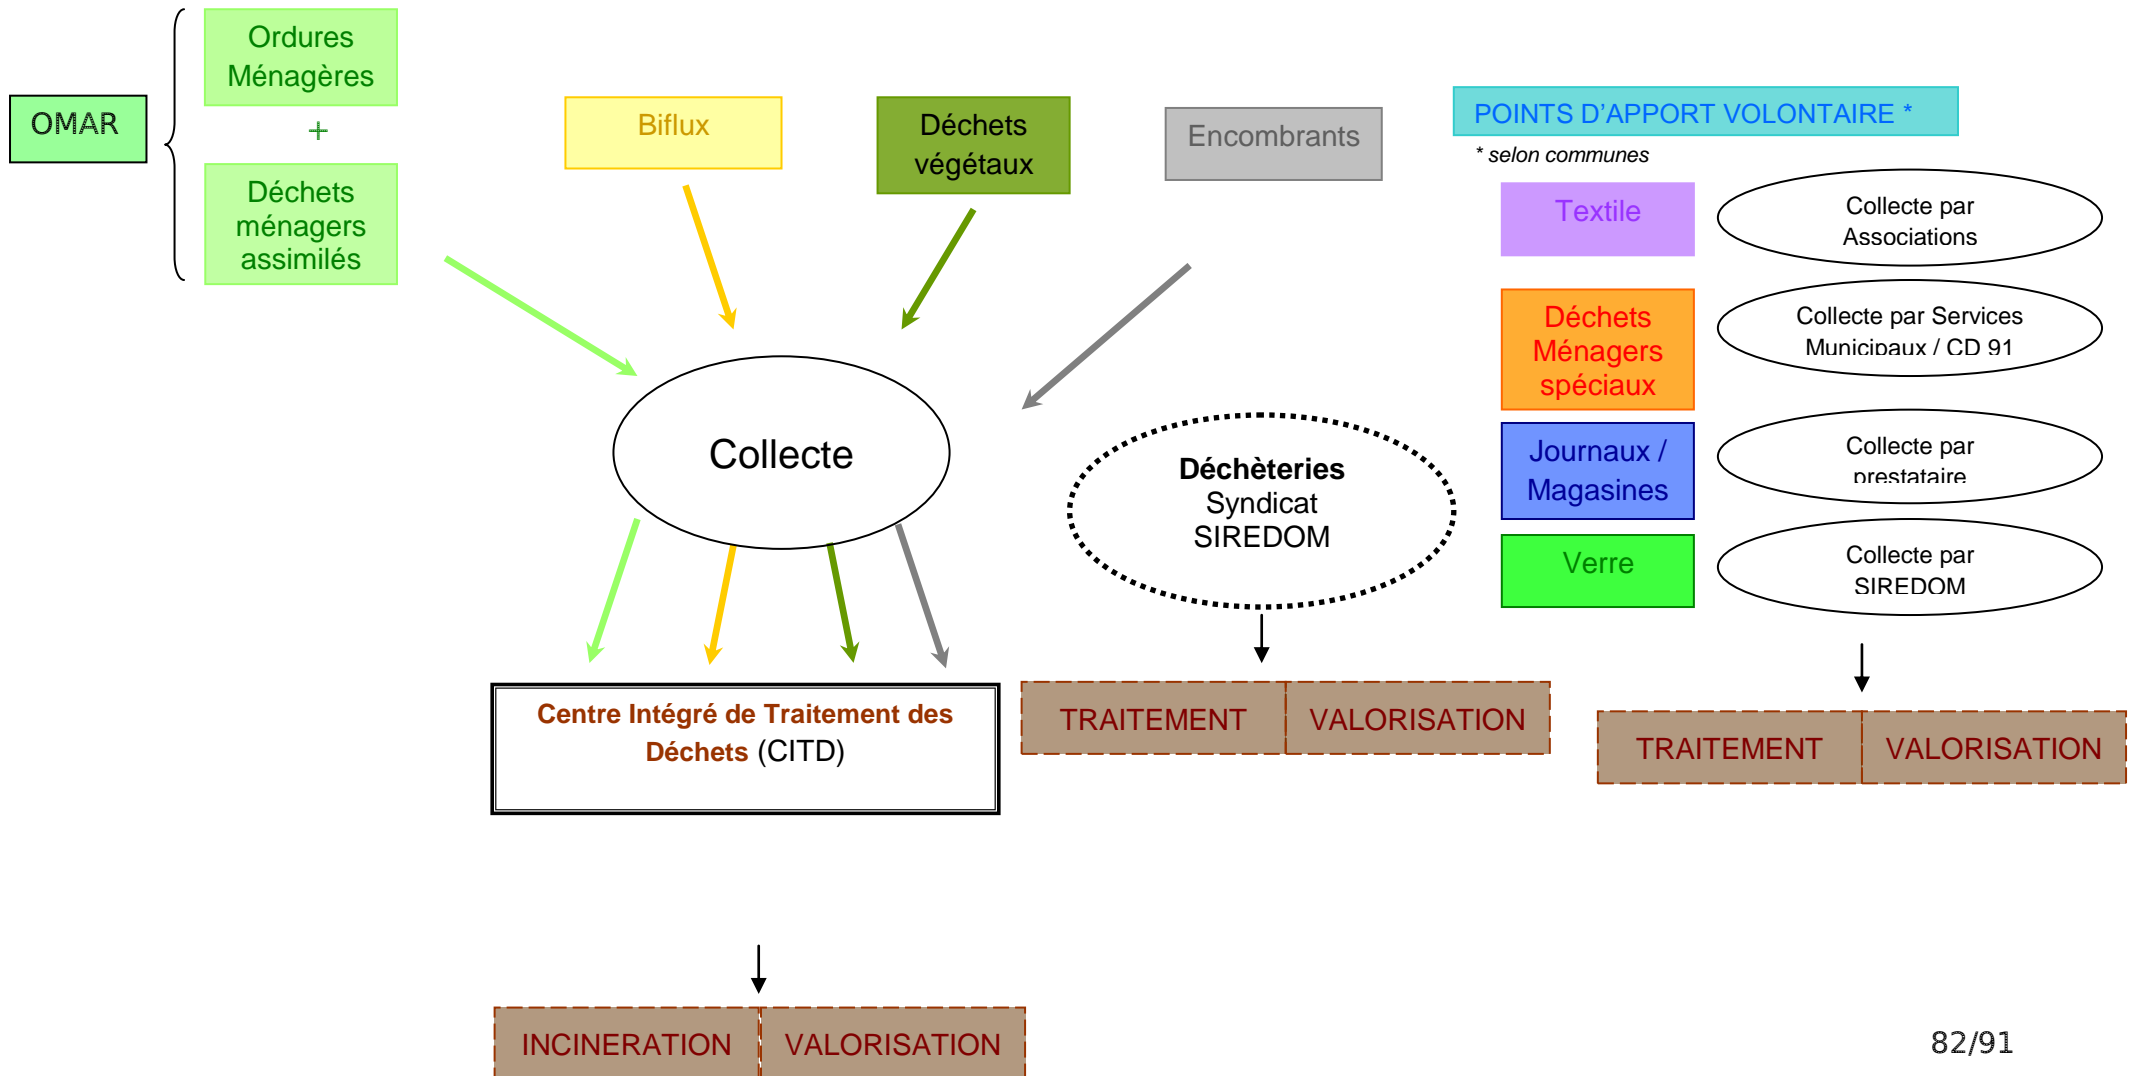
OMAR

Ordures Ménagères

+

Déchets ménagers assimilés

Biflux

Déchets végétaux

Encombrants

POINTS D'APPORT VOLONTAIRE *

* selon communes

Textile

Collecte par Associations

Déchets Ménagers spéciaux

Collecte par Services Municipaux / CD 91

Journaux / Magasines

Collecte par prestataire

Verre

Collecte par SIREDOM

Collecte

Déchèteries Syndicat SIREDOM

Centre Intégré de Traitement des Déchets (CITD)

| TRAITEMENT | VALORISATION |
|---|---|

| TRAITEMENT | VALORISATION |
|---|---|

| INCINERATION | VALORISATION |
|---|---|

82/91